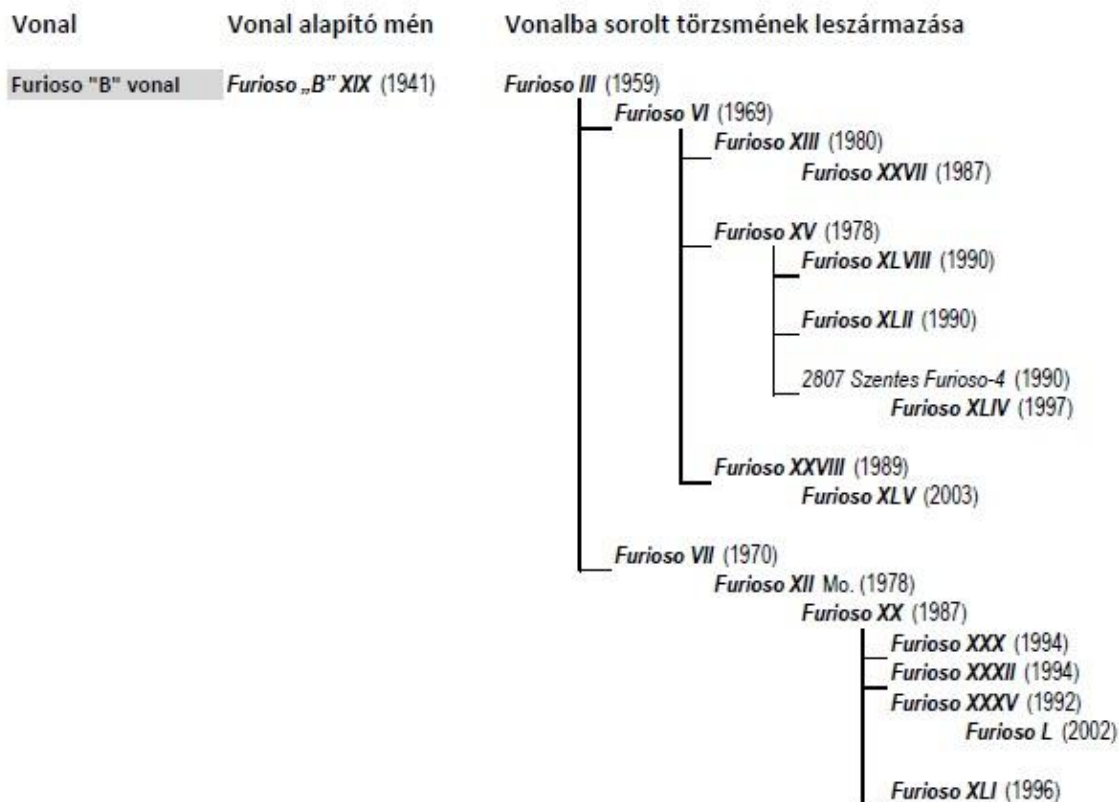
| Vonal | Vonal alapító mén | Vonalba sorolt törzsmének leszármazása |
|---|---|---|
| Furioso "B" vonal | Furioso „B" XIX (1941) | Furioso III (1959) |

Furioso VI (1969)
Furioso XIII (1980)
Furioso XXVII (1987)
Furioso XV (1978)
Furioso XLVIII (1990)
Furioso XLII (1990)
2807 Szentes Furioso-4 (1990)
Furioso XLIV (1997)
Furioso XXVIII (1989)
Furioso XLV (2003)
Furioso VII (1970)
Furioso XII Mo. (1978)
Furioso XX (1987)
Furioso XXX (1994)
Furioso XXXII (1994)
Furioso XXXV (1992)
Furioso L (2002)
Furioso XLI (1996)